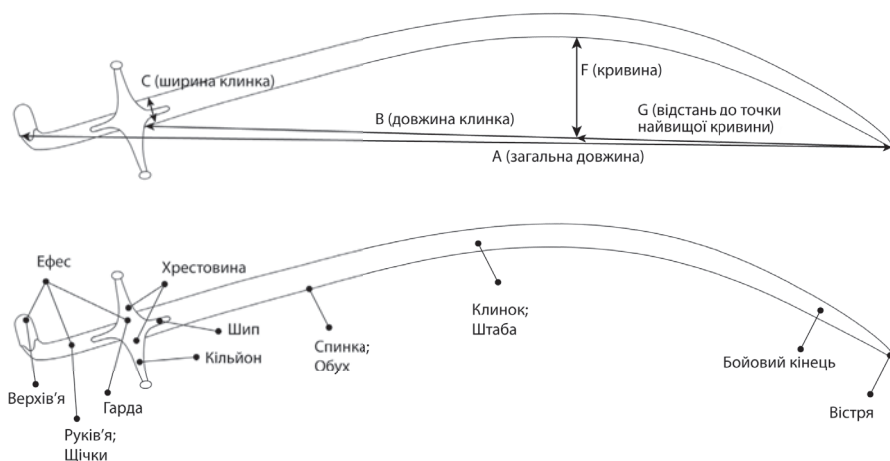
C (ширина клинка)

F (кривина)

B (довжина клинка)

G (відстань до точки найвищої кривини)

A (загальна довжина)

Ефес

Хрестовина

Шип

Кільйон

Спинка; Обух

Клинок; Штаба

Бойовий кінець

Верхів'я

Гарда

Руків'я; Щічки

Вістря